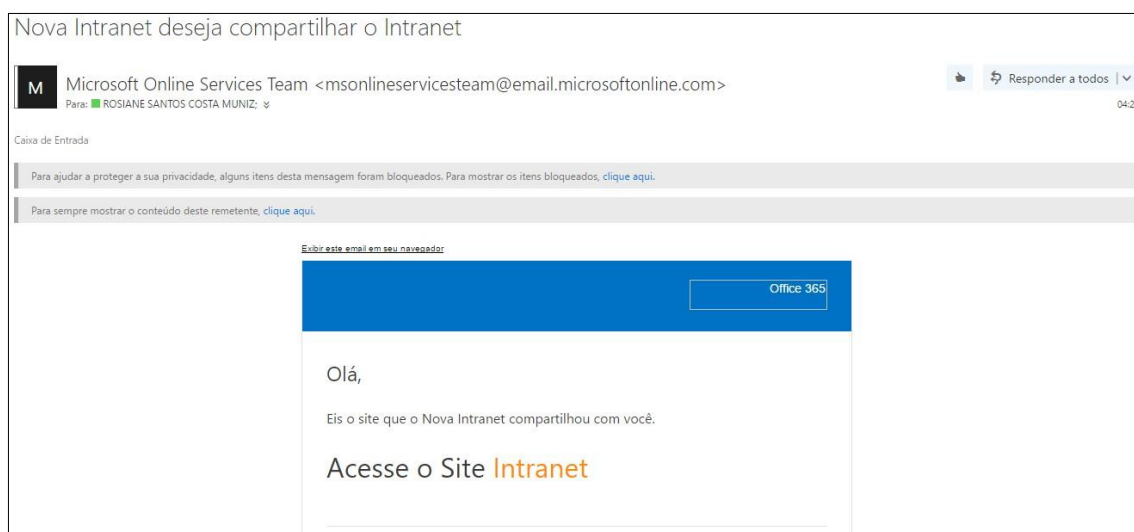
Nova Intranet deseja compartilhar o Intranet

M

Microsoft Online Services Team <msonlineservicesteam@email.microsoftonline.com>

Para: ROSIANE SANTOS COSTA MUNIZ; ≽

Responder a todos | ∨

04:2

Caixa de Entrada

Para ajudar a proteger a sua privacidade, alguns itens desta mensagem foram bloqueados. Para mostrar os itens bloqueados, clique aqui.

Para sempre mostrar o conteúdo deste remetente, clique aqui.

Exibir este email em seu navegador

Office 365

Olá,

Eis o site que o Nova Intranet compartilhou com você.

Acesse o Site Intranet